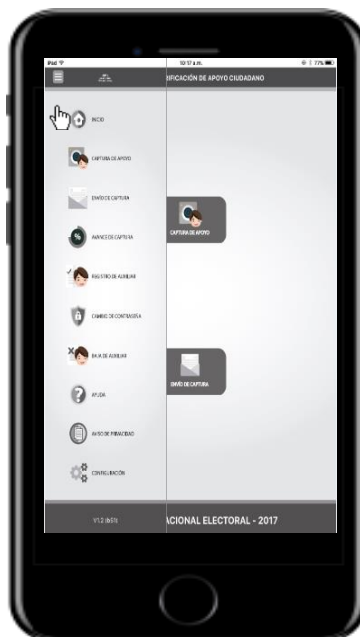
iPad
10:17 a.m.
77%
IFICACIÓN DE APOYO CIUDADANO
INICIO
CAPTURA DE APOYO
ENVÍO DE CAPTURA
AVANCE DE CAPTURA
REGISTRO DE AUXILIAR
CAMBIO DE CONTRASEÑA
BAJA DE AUXILIAR
AYUDA
AVISO DE PRIVACIDAD
CONFIGURACIÓN
V1.2 (b57)
CAPTURA DE APOYO
ENVÍO DE CAPTURA
ACIONAL ELECTORAL - 2017